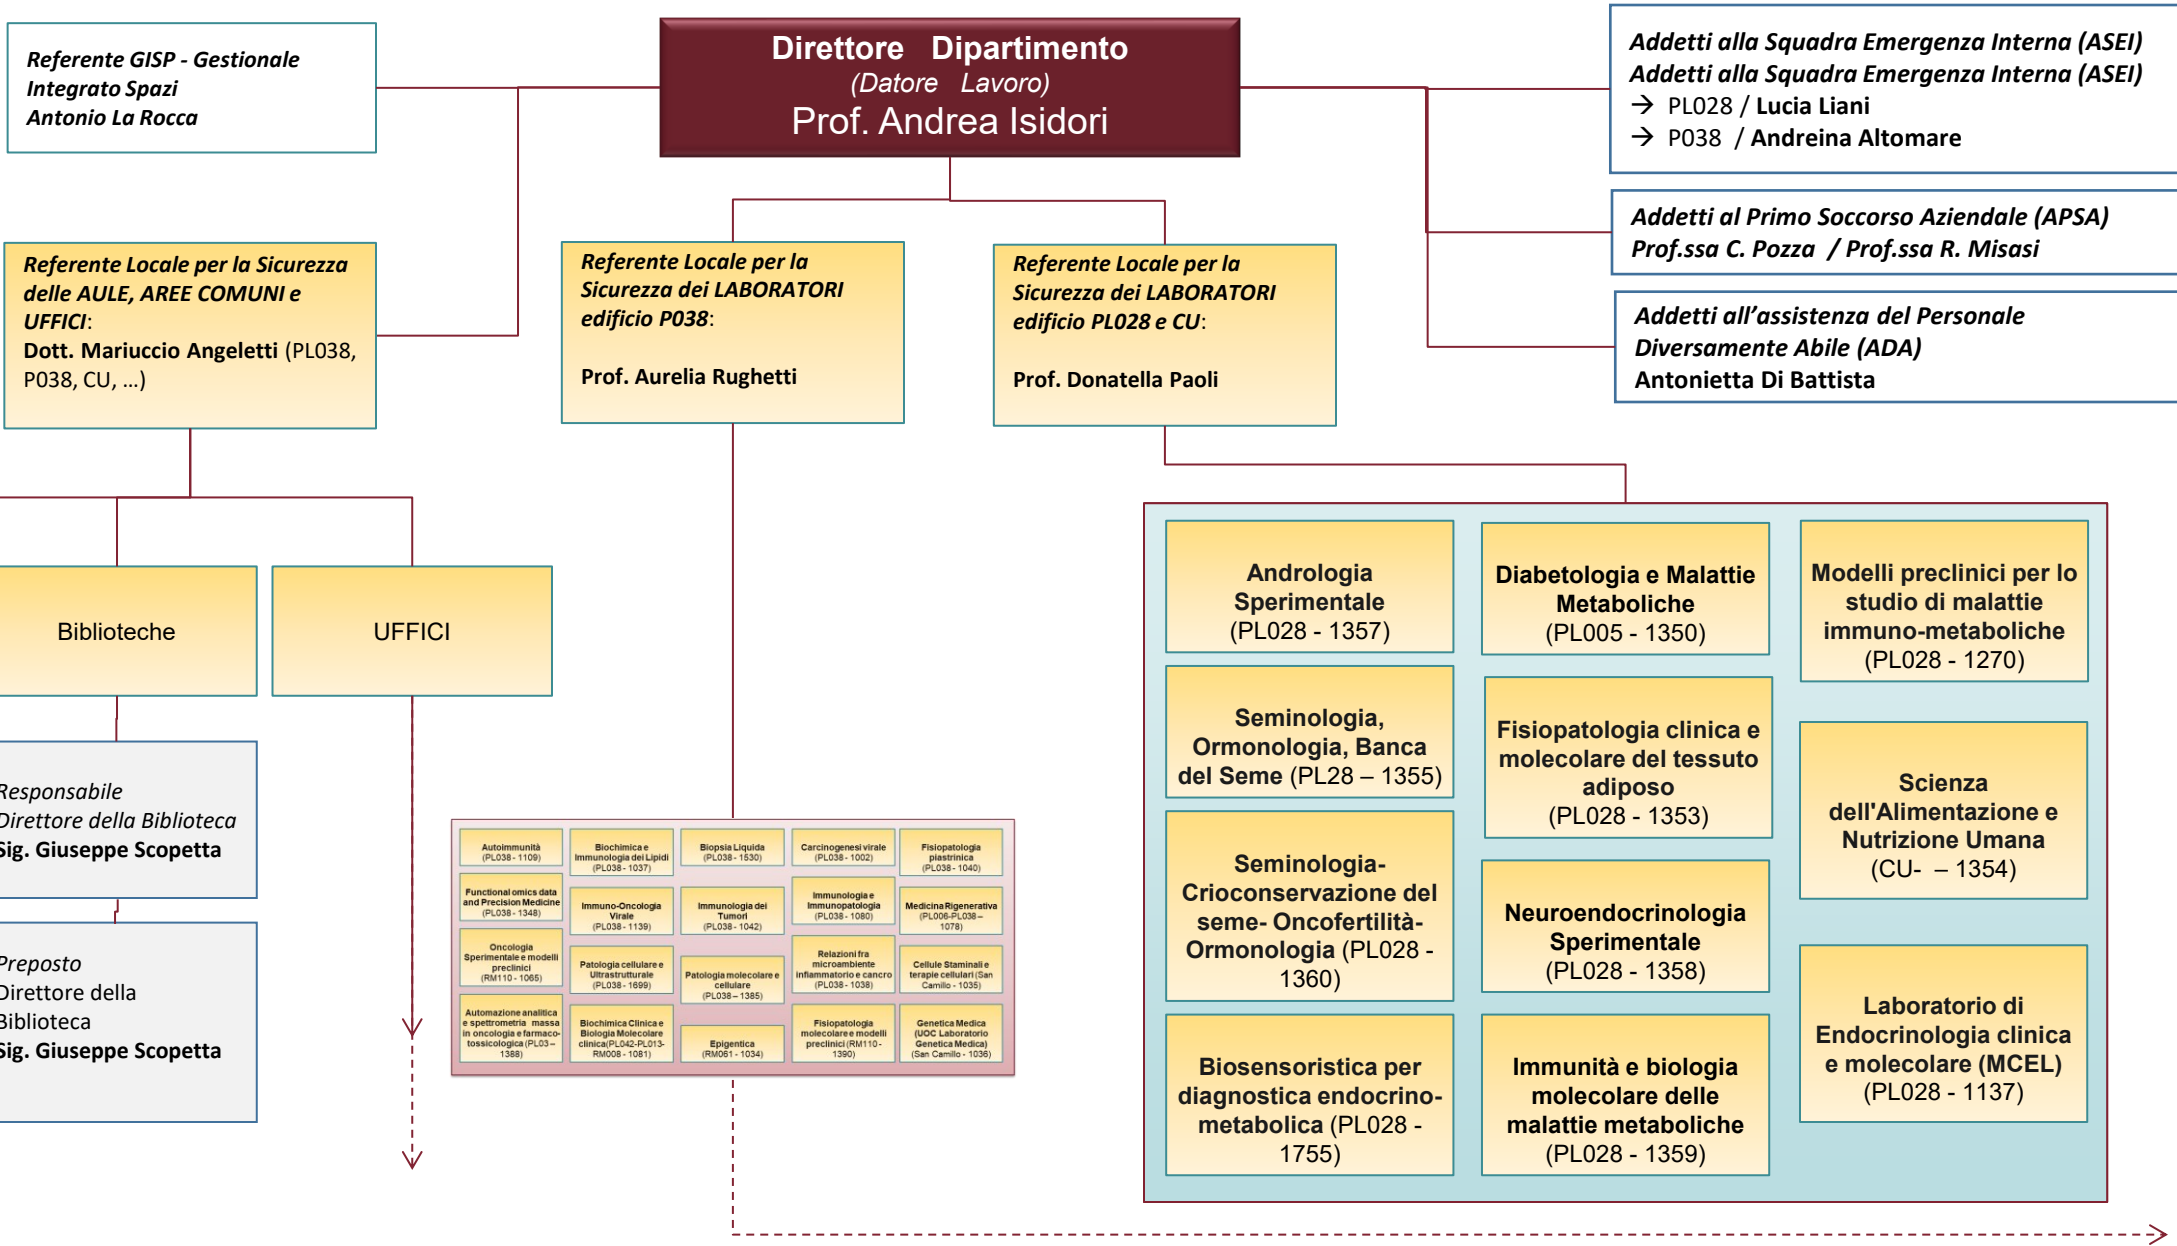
Referente GISP - Gestionale Integrato Spazi
Antonio La Rocca

Direttore Dipartimento
(Datore Lavoro)
Prof. Andrea Isidori

Addetti alla Squadra Emergenza Interna (ASEI)
Addetti alla Squadra Emergenza Interna (ASEI)
→ PL028 / Lucia Liani
→ P038 / Andreina Altomare

Addetti al Primo Soccorso Aziendale (APSA)
Prof.ssa C. Pozza / Prof.ssa R. Misasi

Addetti all'assistenza del Personale Diversamente Abile (ADA)
Antonietta Di Battista

Referente Locale per la Sicurezza delle AULE, AREE COMUNI e UFFICI:
Dott. Mariuccio Angeletti (PL038, P038, CU, …)

Referente Locale per la Sicurezza dei LABORATORI edificio P038:
Prof. Aurelia Rughetti

Referente Locale per la Sicurezza dei LABORATORI edificio PL028 e CU:
Prof. Donatella Paoli

Biblioteche

UFFICI

Responsabile
Direttore della Biblioteca
Sig. Giuseppe Scopetta

Preposto
Direttore della Biblioteca
Sig. Giuseppe Scopetta

Autoimmunità (PL038 - 1109)
Biochimica e Immunologia dei Lipidi (PL038 - 1037)
Biopsia Liquida (PL038 - 1530)
Carcinogenesi virale (PL038 - 1002)
Fisiopatologia piastrinica (PL038 - 1040)
Functional omics data and Precision Medicine (PL038 - 1348)
Immuno-Oncologia Virale (PL038 - 1139)
Immunologia dei Tumori (PL038 - 1042)
Immunologia e Immunopatologia (PL038 - 1080)
Medicina Rigenerativa (PL006-PL038 – 1078)
Oncologia Sperimentale e modelli preclinici (RM110 - 1065)
Patologia cellulare e Ultrastrutturale (PL038 - 1699)
Patologia molecolare e cellulare (PL038 – 1385)
Relazioni fra microambiente inflammatorio e cancro (PL038 - 1038)
Cellule Staminali e terapie cellulari (San Camillo - 1035)
Automazione analitica e spettrometria massa in oncologia e farmaco-tossicologica (PL03 – 1388)
Biochimica Clinica e Biologia Molecolare clinica(PL042-PL013-RM008 - 1081)
Epigenetica (RM061 - 1034)
Fisiopatologia molecolare e modelli preclinici (RM110 - 1390)
Genetica Medica (UOC Laboratorio Genetica Medica) (San Camillo - 1036)

Andrologia Sperimentale (PL028 - 1357)

Diabetologia e Malattie Metaboliche (PL005 - 1350)

Modelli preclinici per lo studio di malattie immuno-metaboliche (PL028 - 1270)

Seminologia, Ormonologia, Banca del Seme (PL28 – 1355)

Fisiopatologia clinica e molecolare del tessuto adiposo (PL028 - 1353)

Scienza dell'Alimentazione e Nutrizione Umana (CU- – 1354)

Seminologia- Crioconservazione del seme- Oncofertilità- Ormonologia (PL028 - 1360)

Neuroendocrinologia Sperimentale (PL028 - 1358)

Laboratorio di Endocrinologia clinica e molecolare (MCEL) (PL028 - 1137)

Biosensoristica per diagnostica endocrino-metabolica (PL028 - 1755)

Immunità e biologia molecolare delle malattie metaboliche (PL028 - 1359)